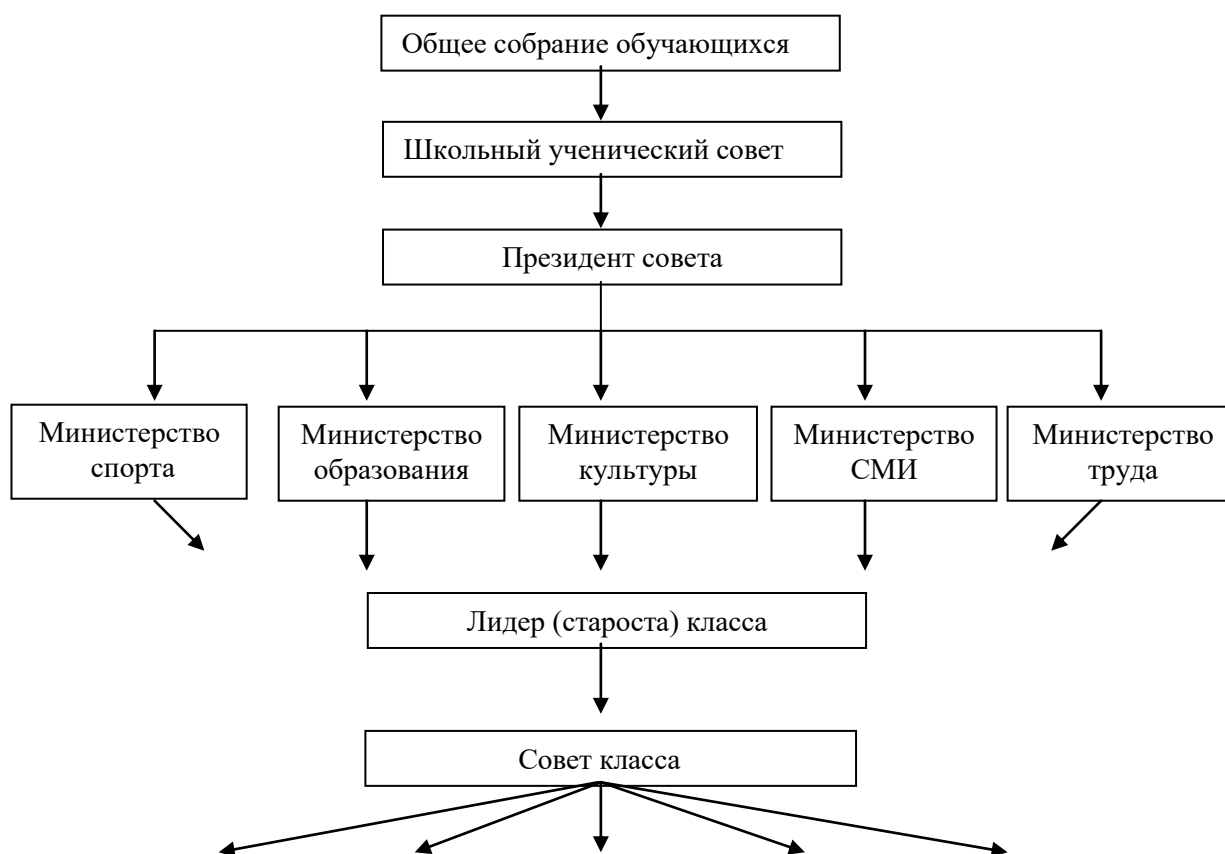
Общее собрание обучающихся

Школьный ученический совет

Президент совета

Министерство спорта

Министерство образования

Министерство культуры

Министерство СМИ

Министерство труда

Лидер (староста) класса

Совет класса